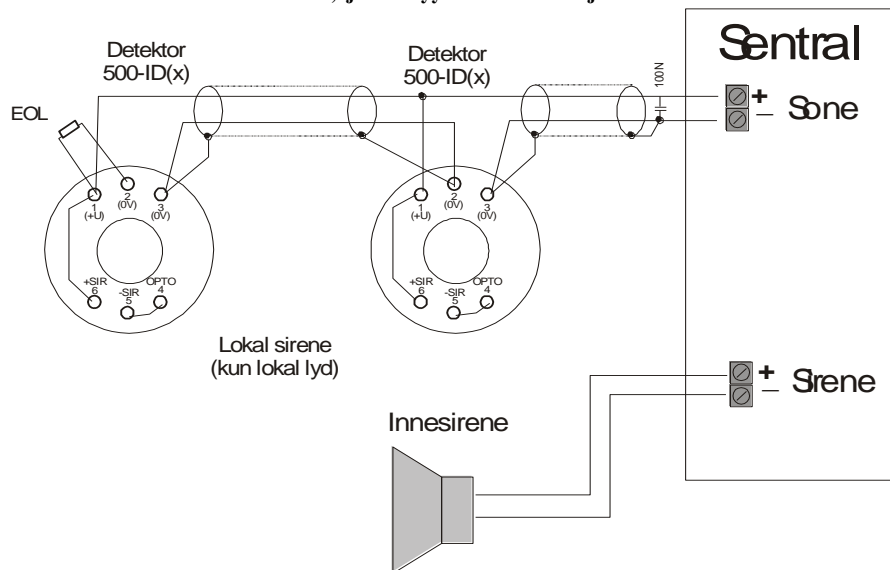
Detektor
500-ID(x)

Detektor
500-ID(x)

Sentral

100N

+ Sone
–

EOL

1
(+U)

2
(0V)

3
(0V)

+SIR
6

-SIR
5

OPTO
4

1
(+U)

2
(0V)

3
(0V)

+SIR
6

-SIR
5

OPTO
4

Lokal sirene
(kun lokal lyd)

+ Sirene
–

Innesirene